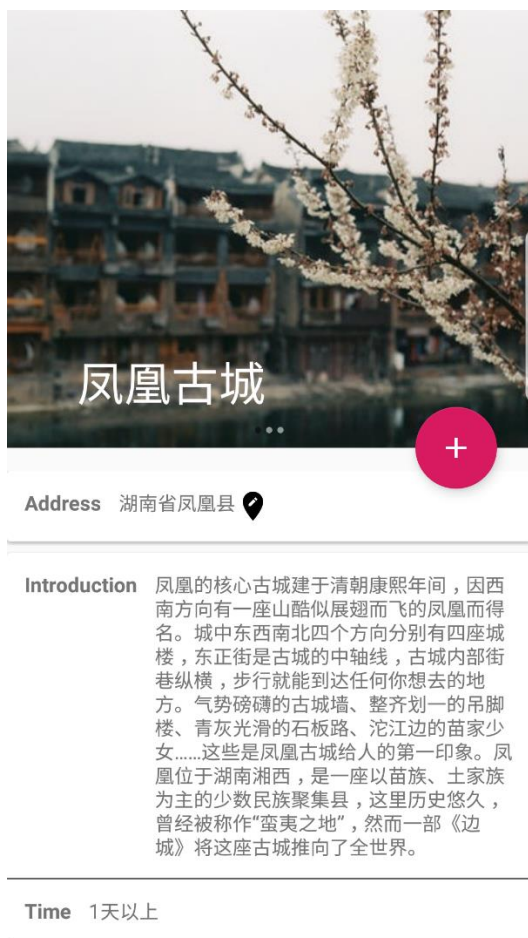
凤凰古城

+

Address 湖南省凤凰县

Introduction 凤凰的核心古城建于清朝康熙年间，因西南方向有一座山酷似展翅而飞的凤凰而得名。城中东西南北四个方向分别有四座城楼，东正街是古城的中轴线，古城内部街巷纵横，步行就能到达任何你想去的地方。气势磅礴的古城墙、整齐划一的吊脚楼、青灰光滑的石板路、沱江边的苗家少女……这些是凤凰古城给人的第一印象。凤凰位于湖南湘西，是一座以苗族、土家族为主的少数民族聚集县，这里历史悠久，曾经被称作“蛮夷之地”，然而一部《边城》将这座古城推向了全世界。

Time 1天以上